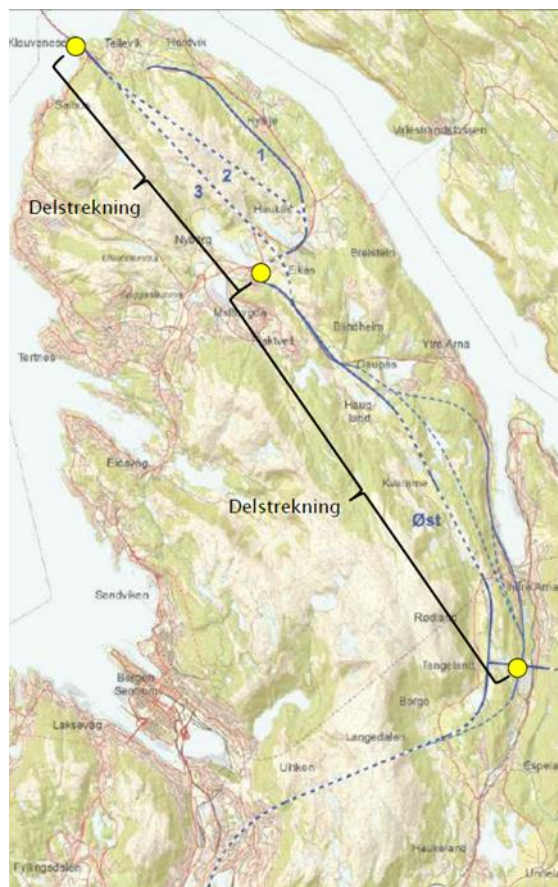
Klauvaneset
Tellevik
Hordvik
Salhus
Hylkje
Vikestrandsbotnen
1
2
3
Delstrekning
Hauke
Breistein
Nyborg
Eikås
Ulsetskogen
Midtbygda
Bindheim
Ytre Arna
Åsane
Tertnes
Haukås
Haug-land
Eidsvåg
Kolltveit
Delstrekning
Øst
Indre Arna
Sandviken
Rødland
Tangeland
Bergen Sentrum
Borge
Laksevåg
Langedalen
Ulriken
Espeland
Haukeland
Fyllingsdalen
Unneland